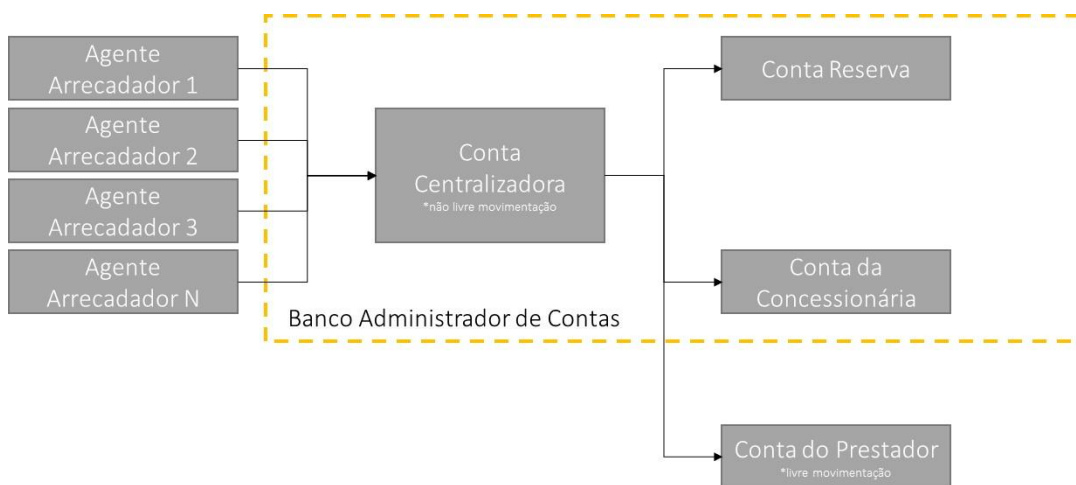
Agente Arrecadador 1

Agente Arrecadador 2

Agente Arrecadador 3

Agente Arrecadador N

Conta Centralizadora
*não livre movimentação

Conta Reserva

Conta da Concessionária

Banco Administrador de Contas

Conta do Prestador
*livre movimentação